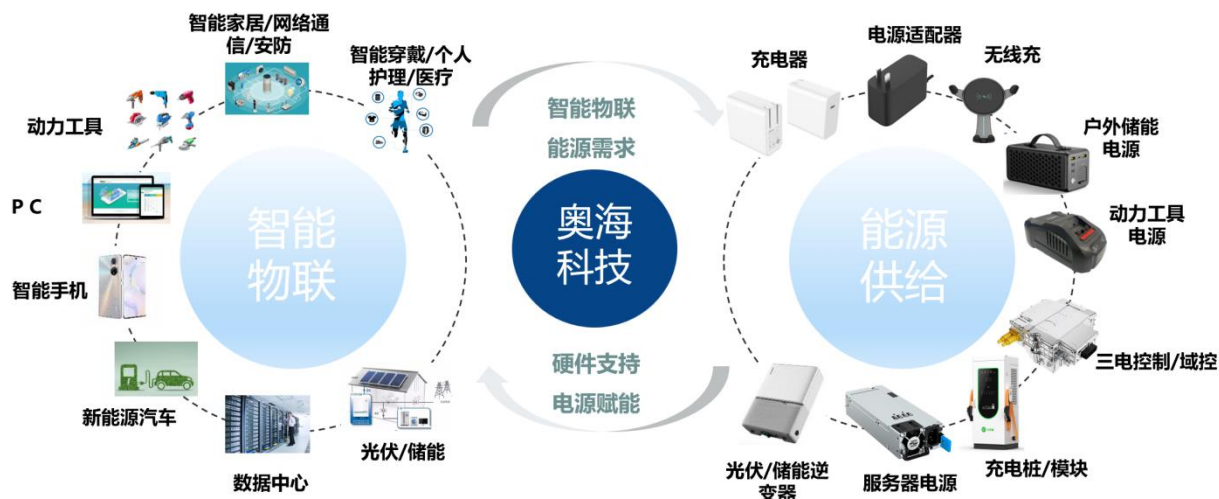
智能家居/网络通信/安防

智能穿戴/个人护理/医疗

动力工具

P C

智能手机

新能源汽车

数据中心

光伏/储能

智能物联

智能物联

能源需求

奥海科技

硬件支持

电源赋能

充电器

电源适配器

无线充

户外储能电源

动力工具电源

三电控制/域控

充电桩/模块

服务器电源

光伏/储能逆变器

能源供给